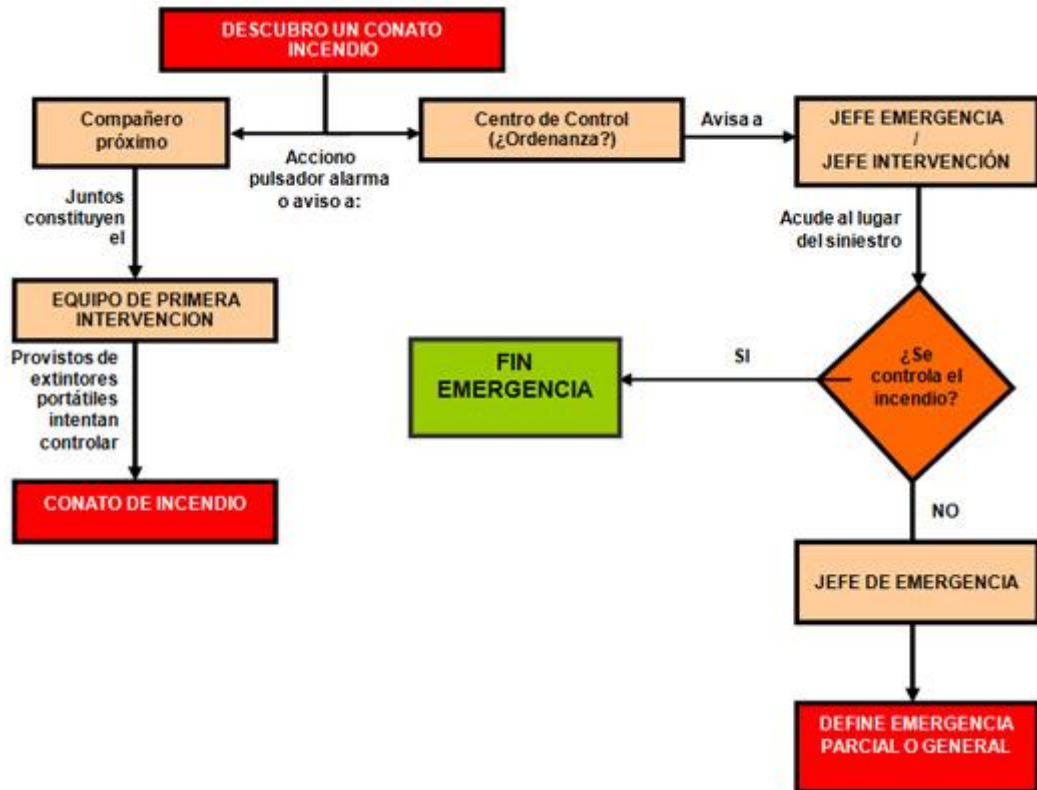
DESCUBRO UN CONATO INCENDIO

Compañero próximo

Acciono pulsador alarma o aviso a:

Centro de Control (¿Ordenanza?)

Avisa a

JEFE EMERGENCIA / JEFE INTERVENCIÓN

Juntos constituyen el

EQUIPO DE PRIMERA INTERVENCION

Provistos de extintores portátiles intentan controlar

CONATO DE INCENDIO

Acude al lugar del siniestro

FIN EMERGENCIA

SI

¿Se controla el incendio?

NO

JEFE DE EMERGENCIA

DEFINE EMERGENCIA PARCIAL O GENERAL